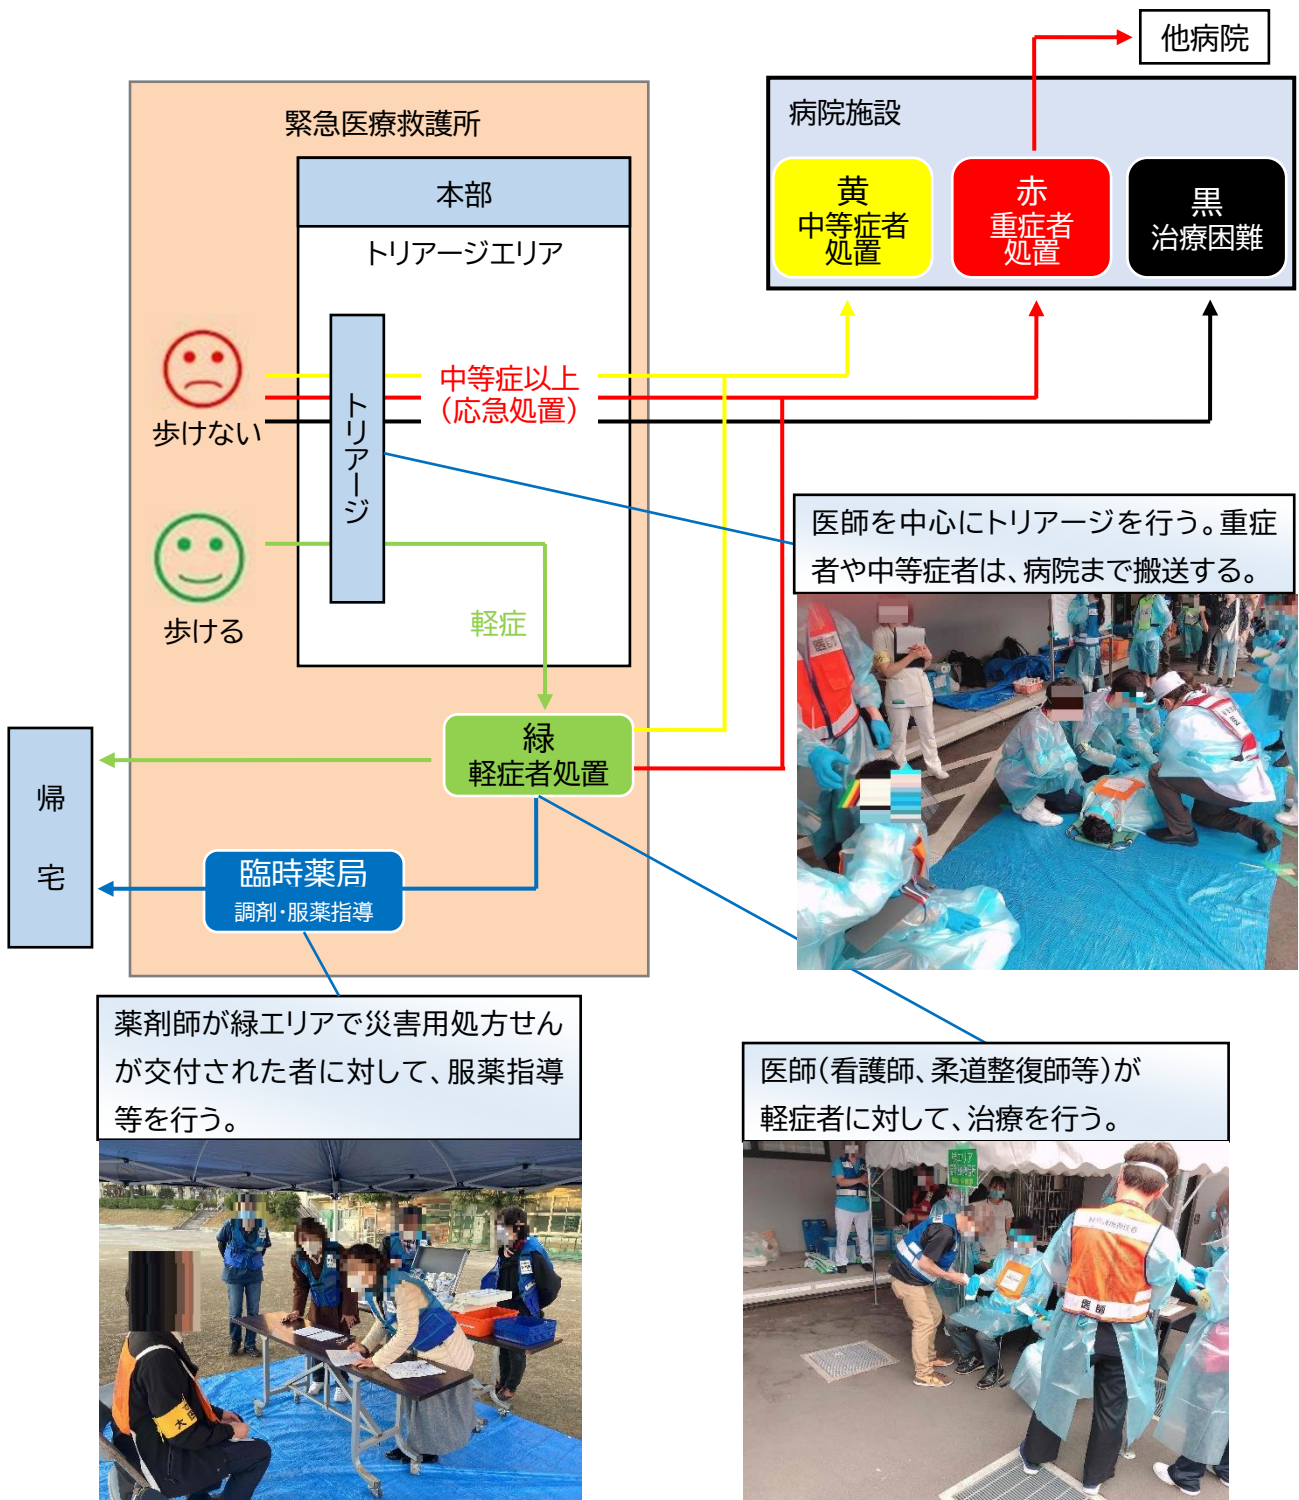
他病院

病院施設

黄
中等症者
処置

赤
重症者
処置

黒
治療困難

緊急医療救護所

本部

トリアージエリア

トリアージ

中等症以上
（応急処置）

歩けない

歩ける

軽症

医師を中心にトリアージを行う。重症者や中等症者は、病院まで搬送する。

緑
軽症者処置

帰
宅

臨時薬局
調剤・服薬指導

薬剤師が緑エリアで災害用処方せんが交付された者に対して、服薬指導等を行う。

医師（看護師、柔道整復師等）が軽症者に対して、治療を行う。